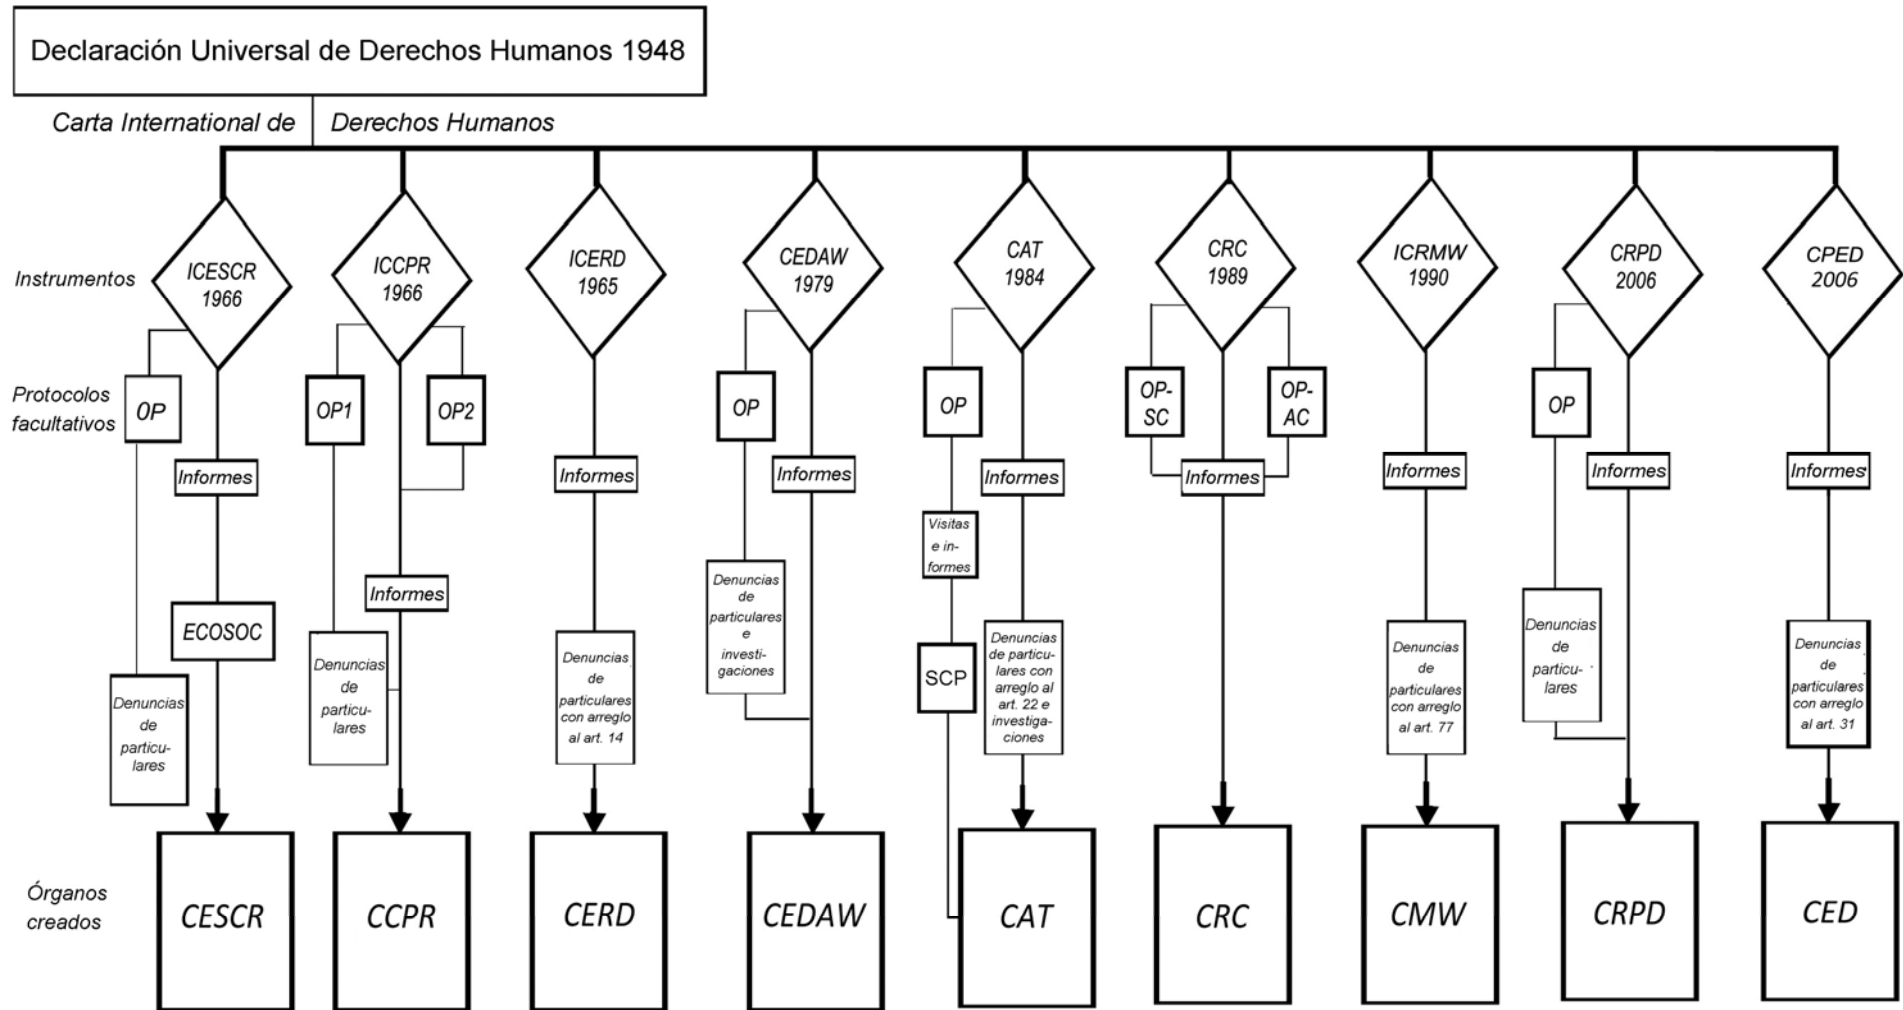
Declaración Universal de Derechos Humanos 1948

Carta International de Derechos Humanos

Instrumentos

ICESCR 1966

ICCPR 1966

ICERD 1965

CEDAW 1979

CAT 1984

CRC 1989

ICRMW 1990

CRPD 2006

CPED 2006

Protocolos facultativos

OP

OP1

OP2

OP

OP

OP-SC

OP-AC

OP

Informes

Informes

Informes

Informes

Informes

Informes

Informes

Informes

Informes

Visitas e informes

ECOSOC

SCP

Denuncias de particulares

Denuncias de particulares

Denuncias de particulares con arreglo al art. 14

Denuncias de particulares e investigaciones

Denuncias de particulares con arreglo al art. 22 e investigaciones

Denuncias de particulares con arreglo al art. 77

Denuncias de particulares

Denuncias de particulares con arreglo al art. 31

Órganos creados

CESCR

CCPR

CERD

CEDAW

CAT

CRC

CMW

CRPD

CED